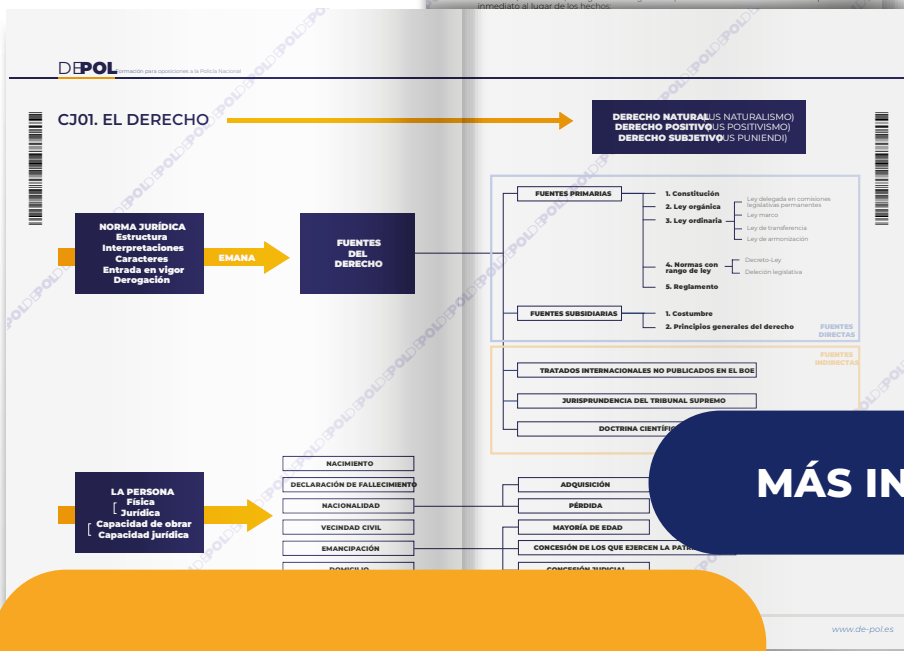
inmediato al lugar de los hechos.

DEPOL Formación para oposiciones a la Policía Nacional

CJ01. EL DERECHO

DERECHO NATURAL (IUS NATURALISMO)
DERECHO POSITIVO (IUS POSITIVISMO)
DERECHO SUBJETIVO (IUS PUNIENDI)

NORMA JURÍDICA
Estructura
Interpretaciones
Caracteres
Entrada en vigor
Derogación

EMANA

FUENTES DEL DERECHO

FUENTES PRIMARIAS

1. Constitución
2. Ley orgánica
3. Ley ordinaria
Ley delegada en comisiones legislativas permanentes
Ley marco
Ley de transferencia
Ley de armonización
4. Normas con rango de ley
Decreto-Ley
Delegación legislativa
5. Reglamento

FUENTES SUBSIDIARIAS

1. Costumbre
2. Principios generales del derecho

FUENTES DIRECTAS

FUENTES INDIRECTAS

TRATADOS INTERNACIONALES NO PUBLICADOS EN EL BOE

JURISPRUDENCIA DEL TRIBUNAL SUPREMO

DOCTRINA CIENTÍFI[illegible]

LA PERSONA
Física
Jurídica
Capacidad de obrar
Capacidad jurídica

NACIMIENTO
DECLARACIÓN DE FALLECIMIENTO
NACIONALIDAD
VECINDAD CIVIL
EMANCIPACIÓN
DOMICILIO

ADQUISICIÓN
PÉRDIDA
MAYORÍA DE EDAD
CONCESIÓN DE LOS QUE EJERCEN LA PATRI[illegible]
CONCESIÓN JUDICIAL

MÁS IN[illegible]

www.de-pol.es